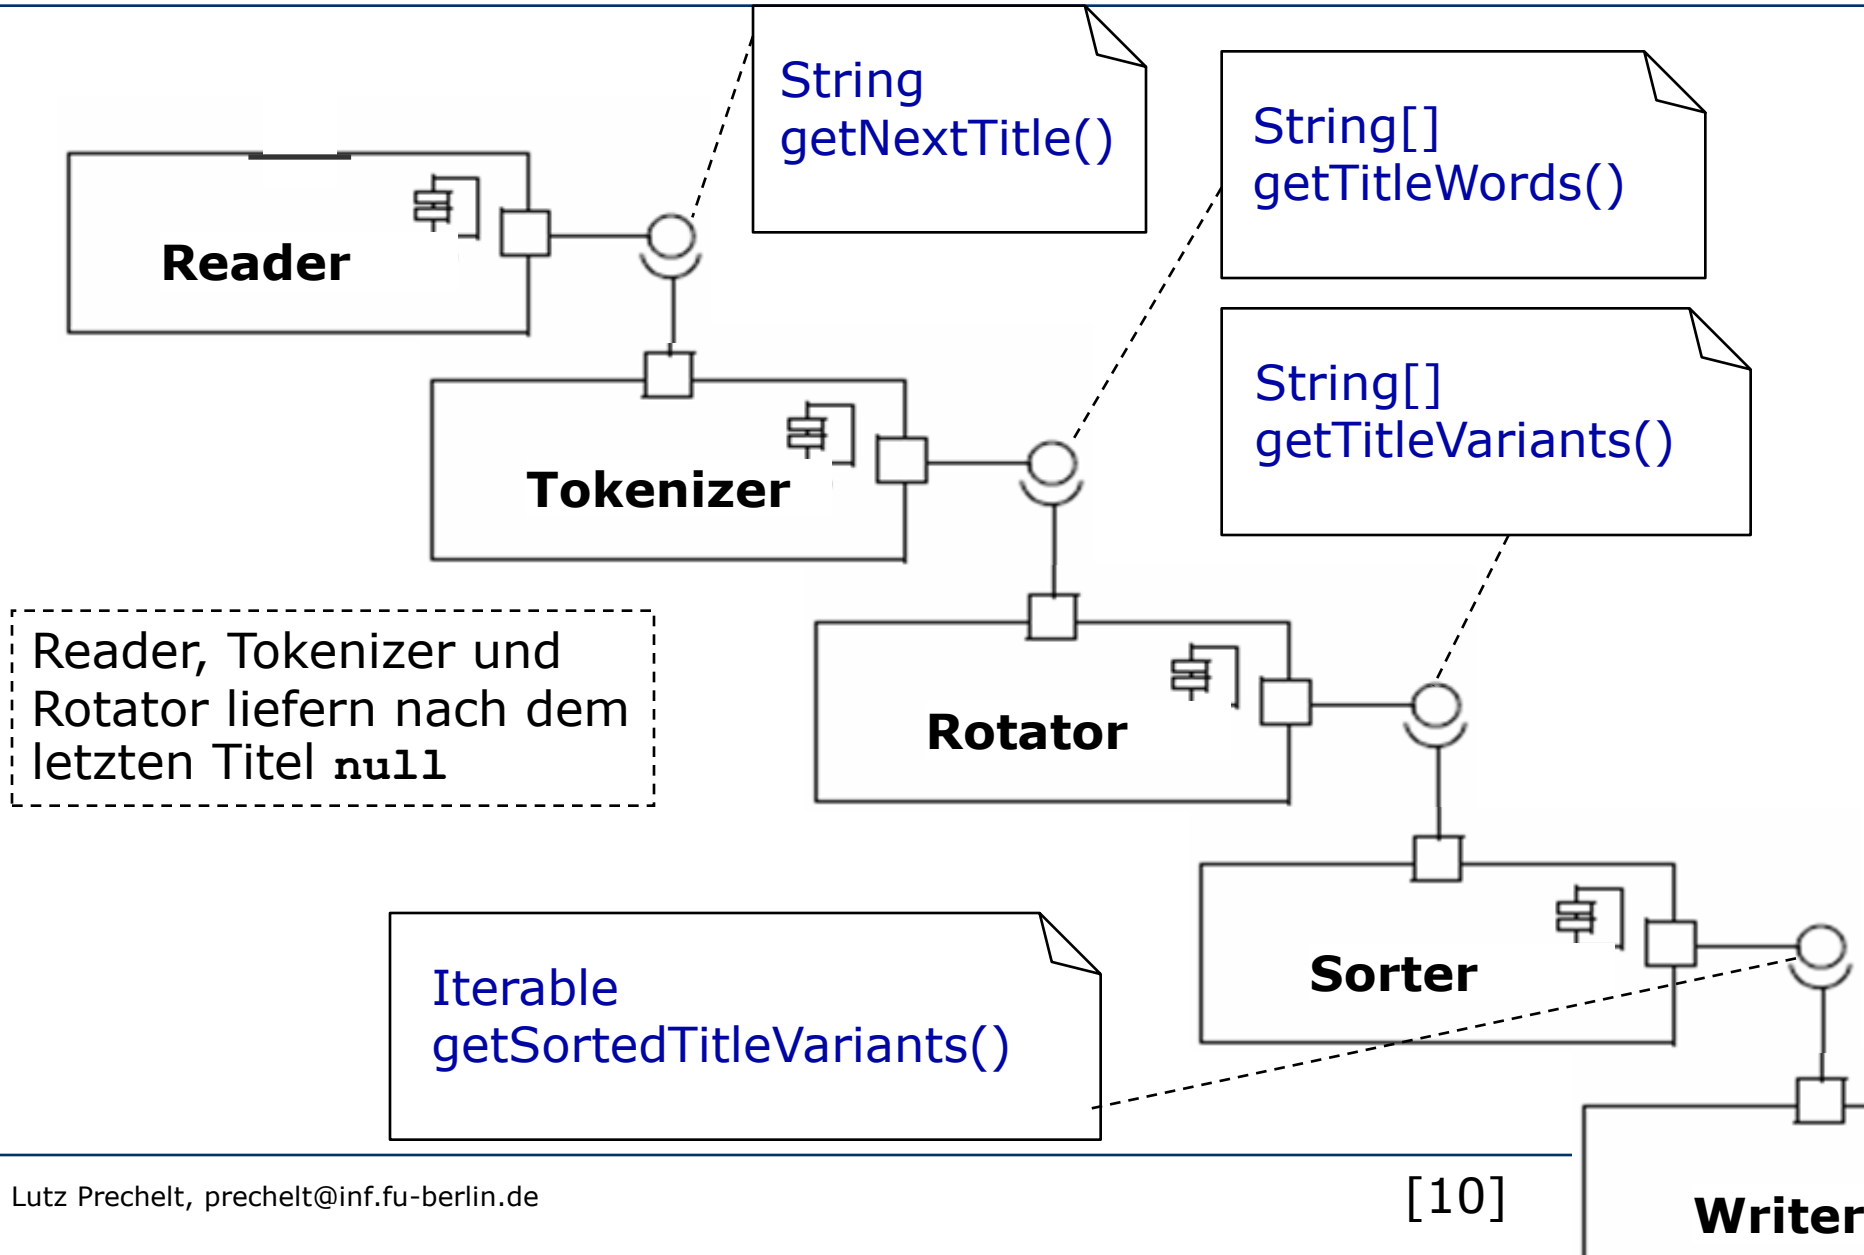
String getNextTitle()

Reader

String[] getTitleWords()

Tokenizer

String[] getTitleVariants()

Reader, Tokenizer und Rotator liefern nach dem letzten Titel **null**

Rotator

Sorter

Iterable getSortedTitleVariants()

Writer

Lutz Prechelt, prechelt@inf.fu-berlin.de

[10]